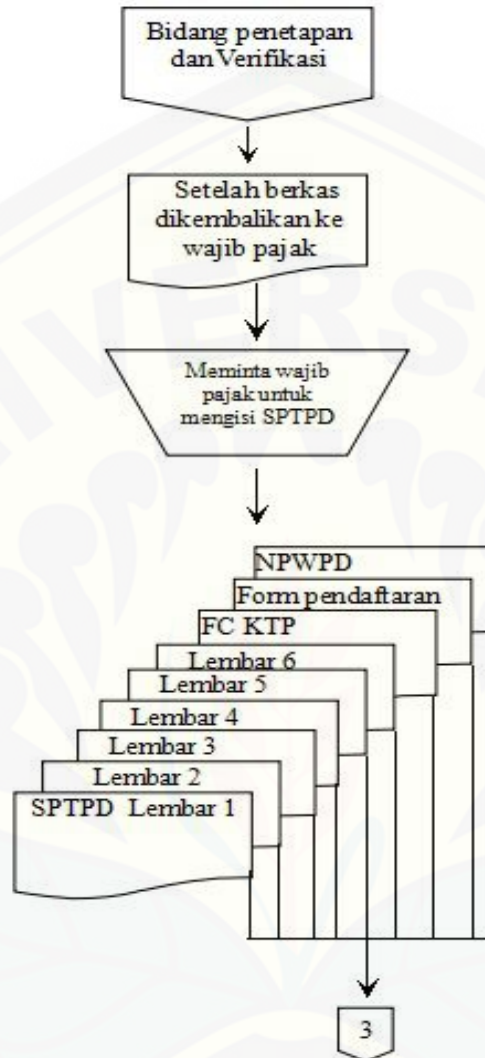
Bidang penetapan dan Verifikasi

Setelah berkas dikembalikan ke wajib pajak

Meminta wajib pajak untuk mengisi SPTPD

NPWPD

Form pendaftaran

FC KTP

Lembar 6

Lembar 5

Lembar 4

Lembar 3

Lembar 2

SPTPD Lembar 1

3